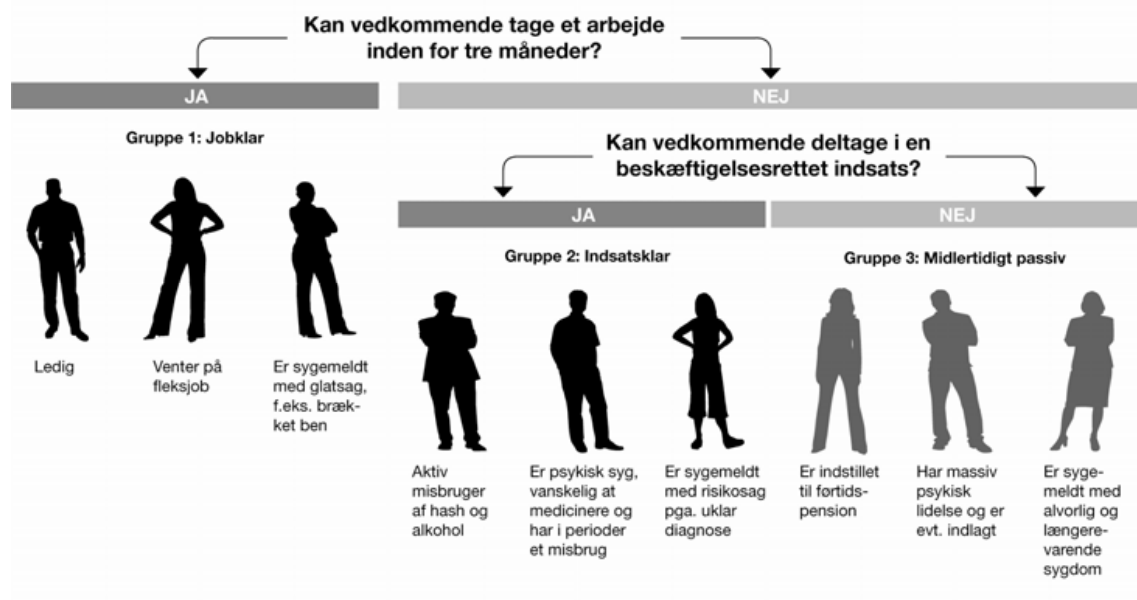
Kan vedkommende tage et arbejde inden for tre måneder?

JA

NEJ

Gruppe 1: Jobklar

Ledig

Venter på fleksjob

Er sygemeldt med glatsag, f.eks. brækket ben

Kan vedkommende deltage i en beskæftigelsesrettet indsats?

JA

NEJ

Gruppe 2: Indsatsklar

Aktiv misbruger af hash og alkohol

Er psykisk syg, vanskelig at medicinere og har i perioder et misbrug

Er sygemeldt med risikosag pga. uklar diagnose

Gruppe 3: Midlertidigt passiv

Er indstillet til førtidspension

Har massiv psykisk lidelse og er evt. indlagt

Er sygemeldt med alvorlig og længerevarende sygdom